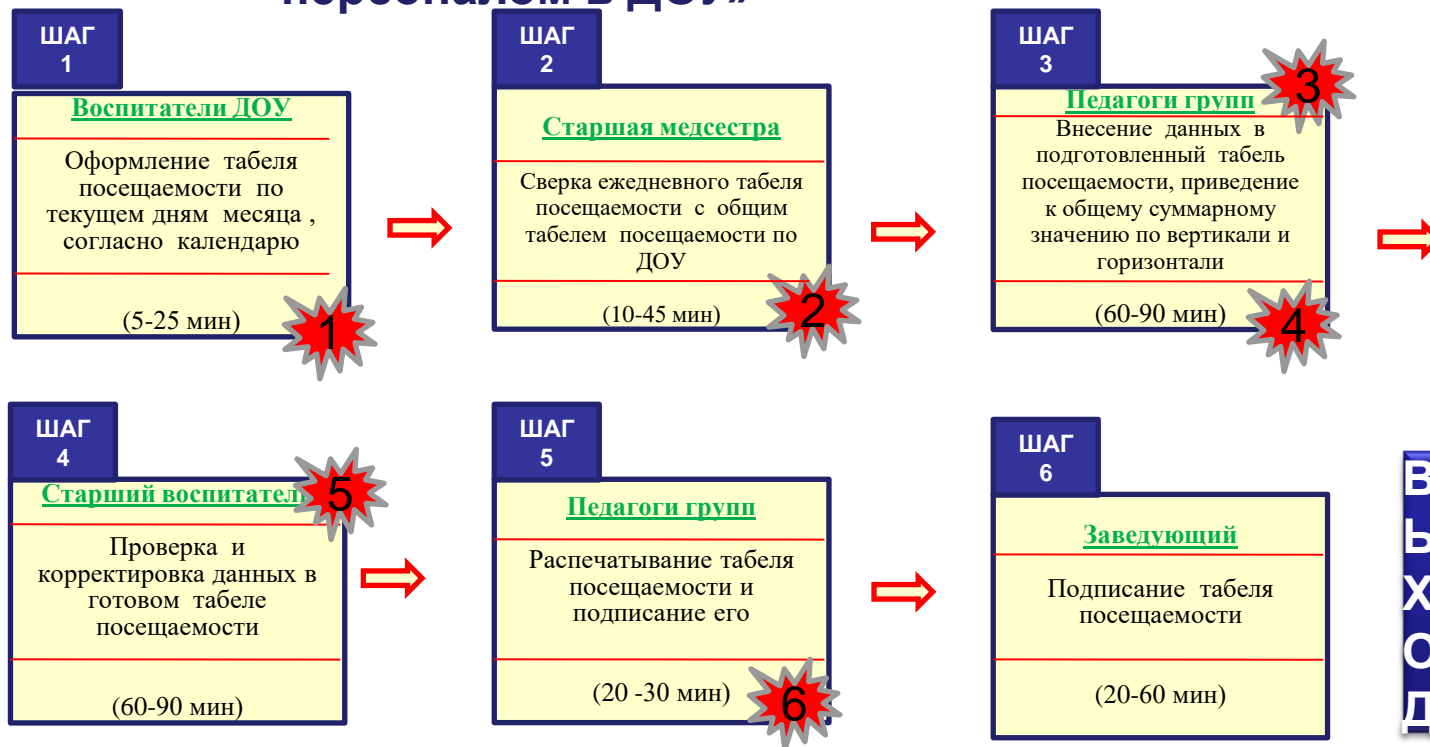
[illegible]

ШАГ 1

Воспитатели ДОУ

Оформление табеля посещаемости по текущем дням месяца , согласно календарю

(5-25 мин)

1

ШАГ 2

Старшая медсестра

Сверка ежедневного табеля посещаемости с общим табелем посещаемости по ДОУ

(10-45 мин)

2

ШАГ 3

Педагоги групп

3

Внесение данных в подготовленный табель посещаемости, приведение к общему суммарному значению по вертикали и горизонтали

(60-90 мин)

4

ШАГ 4

Старший воспитатель

5

Проверка и корректировка данных в готовом табеле посещаемости

(60-90 мин)

ШАГ 5

Педагоги групп

Распечатывание табеля посещаемости и подписание его

(20 -30 мин)

6

ШАГ 6

Заведующий

Подписание табеля посещаемости

(20-60 мин)

В
Ы
Х
О
Д